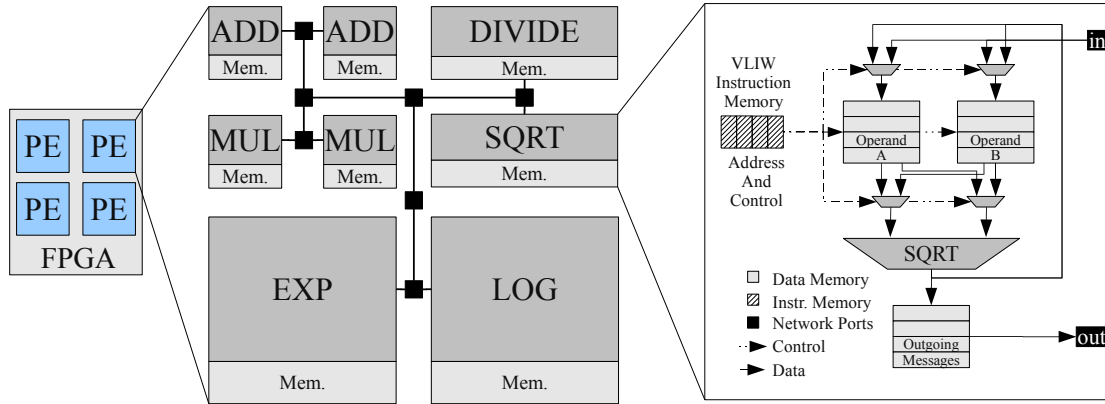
PE PE
PE PE
FPGA

ADD
Mem.
ADD
Mem.
DIVIDE
Mem.
MUL
Mem.
MUL
Mem.
SQRT
Mem.
EXP
Mem.
LOG
Mem.

in
VLIW Instruction Memory
Address And Control
Operand A
Operand B
SQRT
Data Memory
Instr. Memory
Network Ports
Control
Data
Outgoing Messages
out